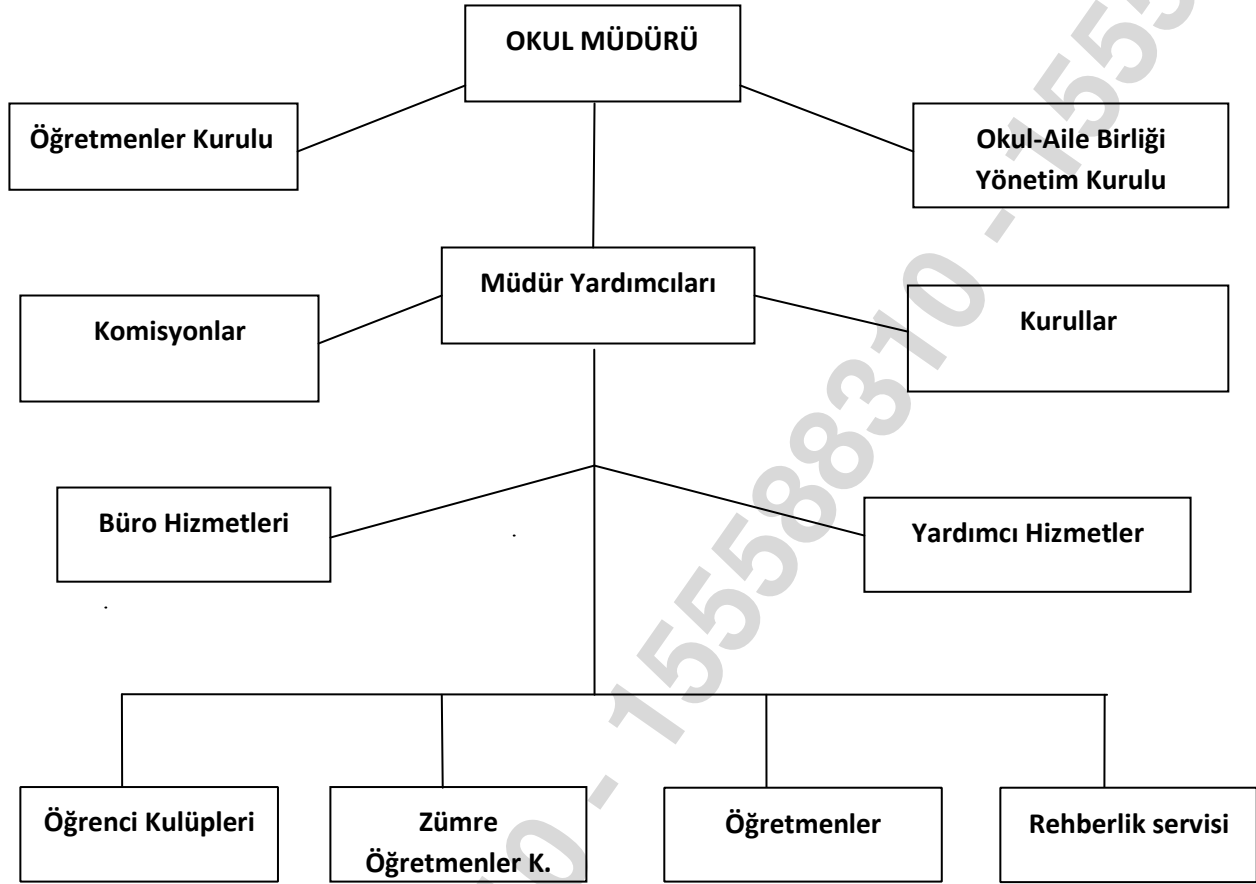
OKUL MÜDÜRÜ

Öğretmenler Kurulu

Okul-Aile Birliği Yönetim Kurulu

Müdür Yardımcıları

Komisyonlar

Kurullar

Büro Hizmetleri

Yardımcı Hizmetler

Öğrenci Kulüpleri

Zümre Öğretmenler K.

Öğretmenler

Rehberlik servisi

0 - 15558310 - 155